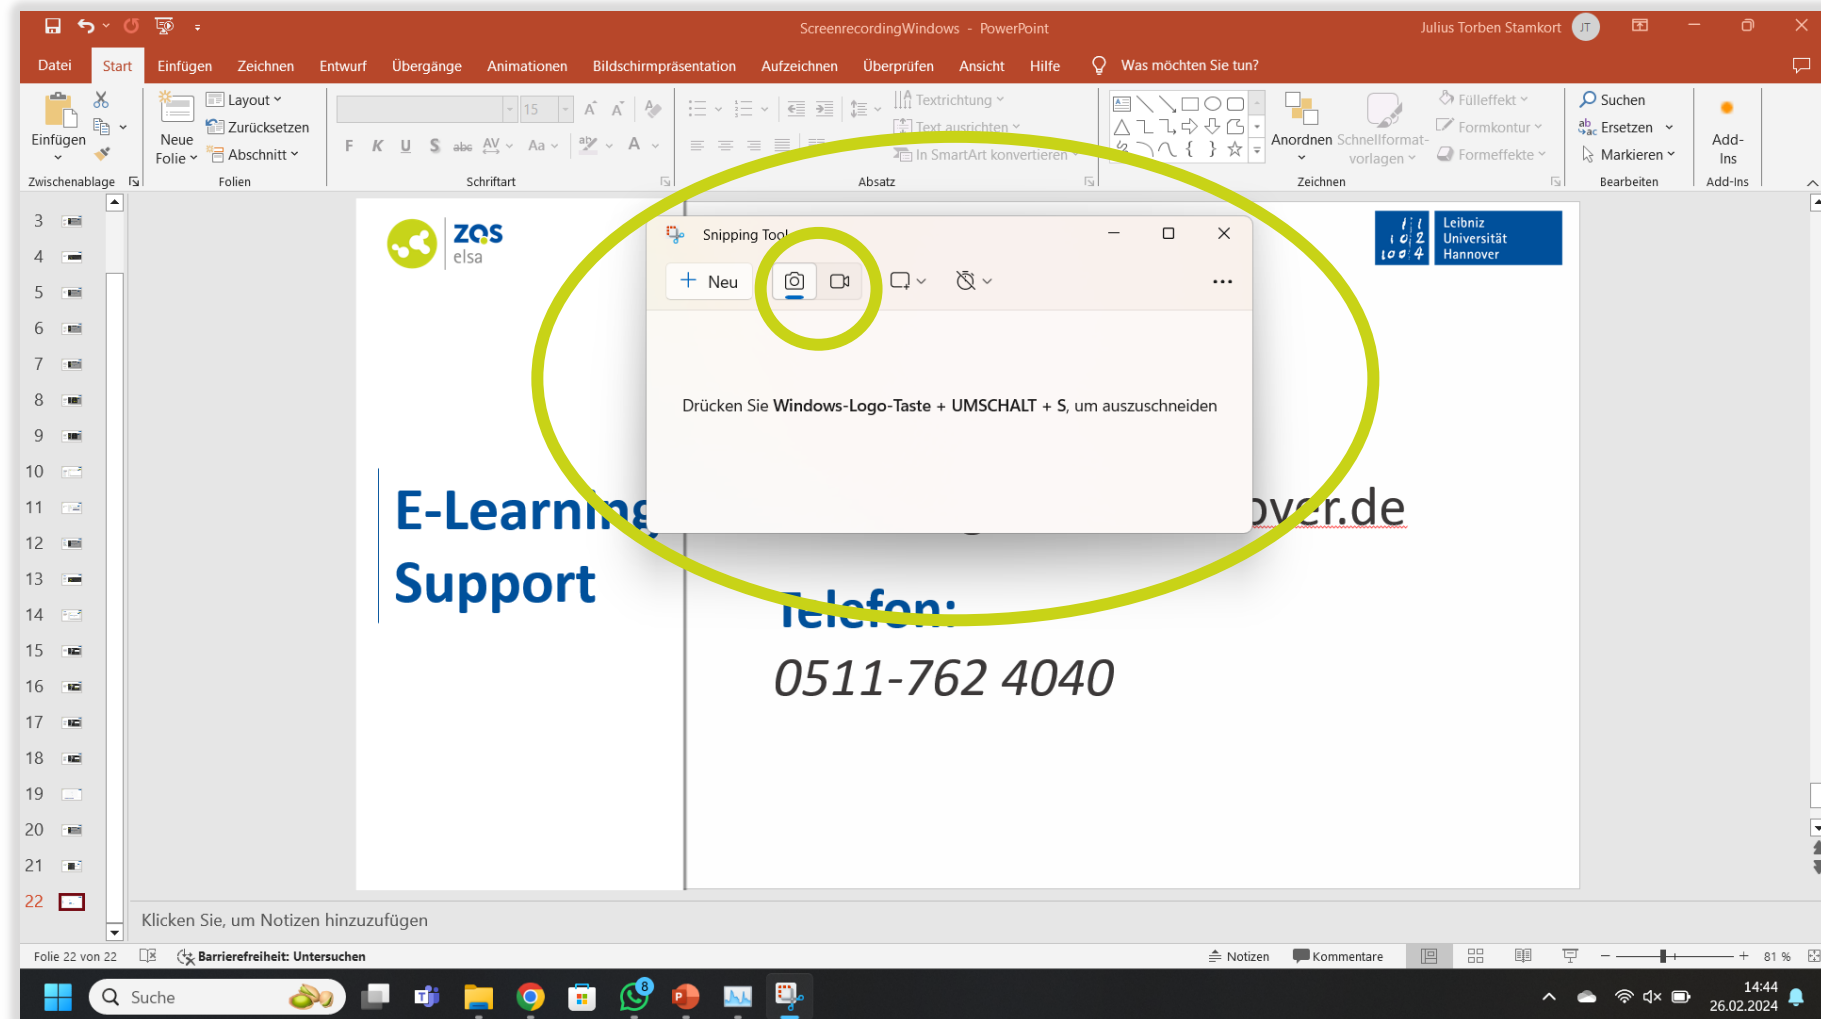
ScreenrecordingWindows - PowerPoint
Julius Torben Stamkort JT

Datei Start Einfügen Zeichnen Entwurf Übergänge Animationen Bildschirmpräsentation Aufzeichnen Überprüfen Ansicht Hilfe Was möchten Sie tun?

Einfügen
Zwischenablage
Neue Folie
Layout
Zurücksetzen
Abschnitt
Folien
15
F K U S abc AV Aa
Schriftart
Textrichtung
Text ausrichten
In SmartArt konvertieren
Absatz
Anordnen
Schnellformatvorlagen
Fülleffekt
Formkontur
Formeffekte
Zeichnen
Suchen
Ersetzen
Markieren
Bearbeiten
Add-Ins
Add-Ins

3
4
5
6
7
8
9
10
11
12
13
14
15
16
17
18
19
20
21
22

zqs
elsa

Leibniz Universität Hannover

Snipping Tool
Neu
Drücken Sie Windows-Logo-Taste + UMSCHALT + S, um auszuschneiden

E-Learning
Support

over.de
Telefon:
0511-762 4040

Klicken Sie, um Notizen hinzuzufügen

Folie 22 von 22
Barrierefreiheit: Untersuchen
Notizen
Kommentare
81 %

Suche
14:44
26.02.2024